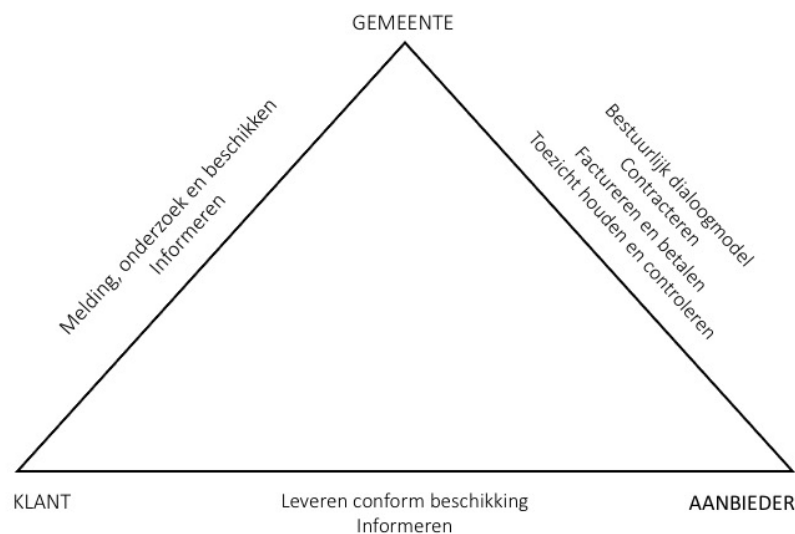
GEMEENTE

Melding, onderzoek en beschikken
Informeren

Bestuurlijk dialoogmodel
Contracteren
Factureren en betalen
Toezicht houden en controleren

KLANT

Leveren conform beschikking
Informeren

AANBIEDER